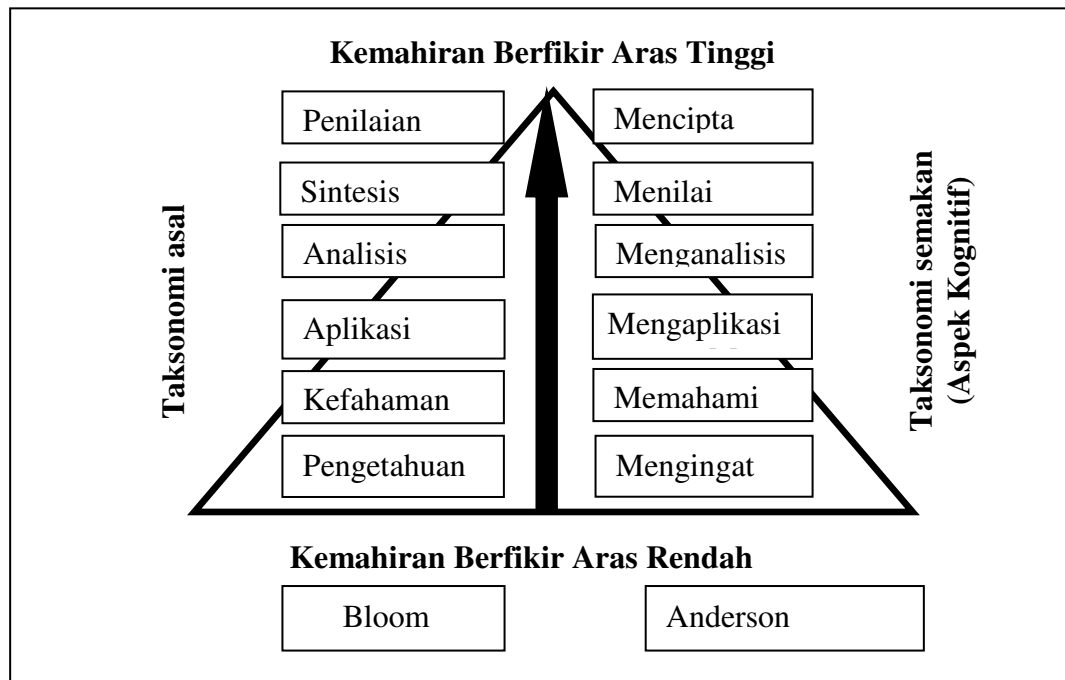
Kemahiran Berfikir Aras Tinggi

Taksonomi asal

Penilaian
Sintesis
Analisis
Aplikasi
Kefahaman
Pengetahuan

Mencipta
Menilai
Menganalisis
Mengaplikasi
Memahami
Mengingat

Taksonomi semakan (Aspek Kognitif)

Kemahiran Berfikir Aras Rendah

Bloom

Anderson